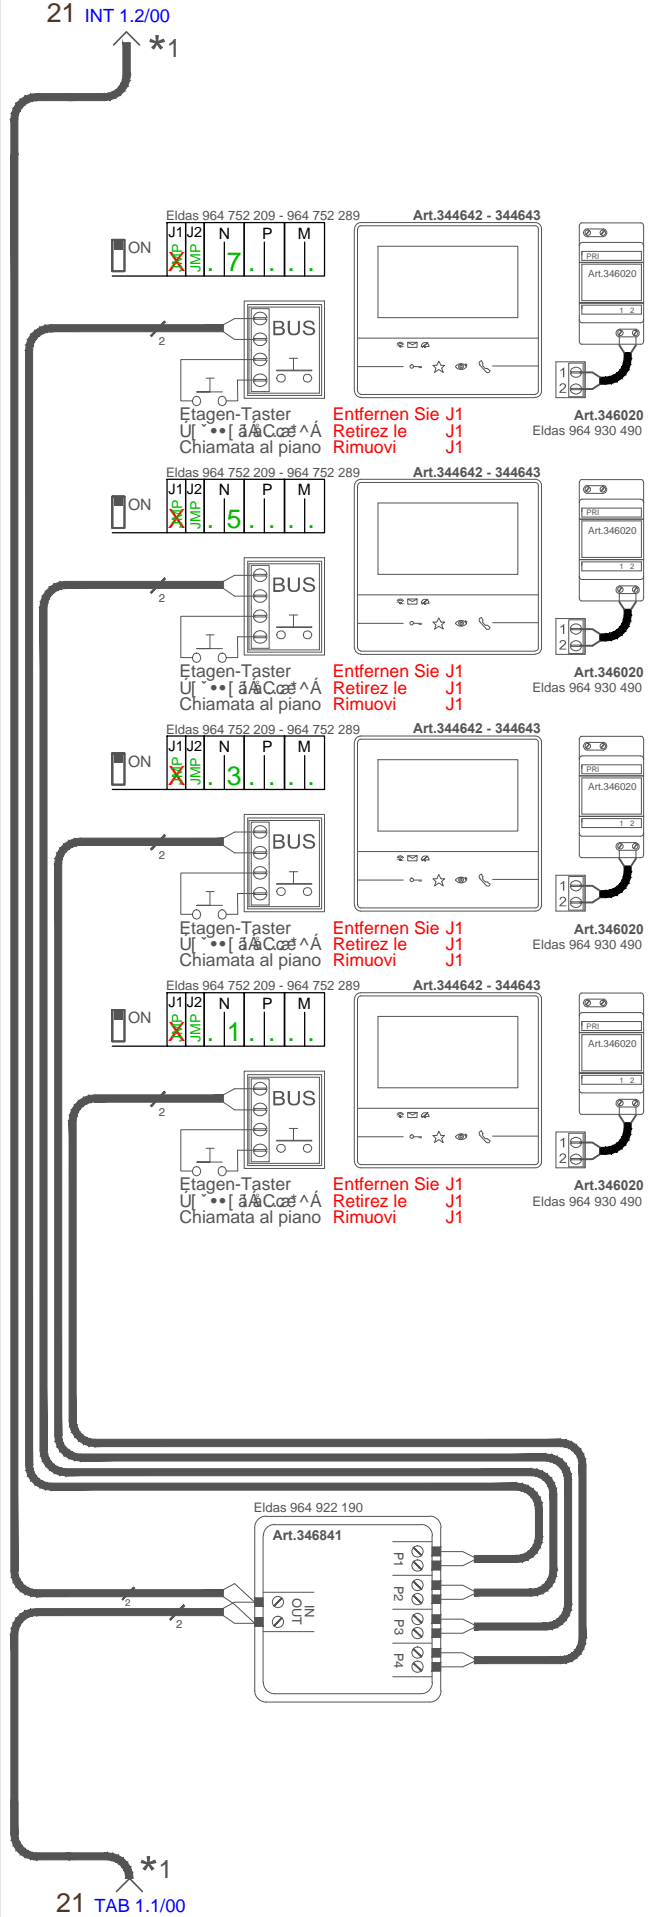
21 INT 1.2/00
*1

Eldas 964 752 209 - 964 752 289
Art.344642 - 344643
ON
J1 J2 N P M
JMP JMP 7
PRI
Art.346020
1 2
BUS
2
1
2
Etagen-Taster
U[ ˇ••[ ãÂCæ ^Á
Chiamata al piano
Entfernen Sie J1
Retirez le J1
Rimuovi J1
Art.346020
Eldas 964 930 490

Eldas 964 752 209 - 964 752 289
Art.344642 - 344643
ON
J1 J2 N P M
JMP JMP 5
PRI
Art.346020
1 2
BUS
2
1
2
Etagen-Taster
U[ ˇ••[ ãÂCæ ^Á
Chiamata al piano
Entfernen Sie J1
Retirez le J1
Rimuovi J1
Art.346020
Eldas 964 930 490

Eldas 964 752 209 - 964 752 289
Art.344642 - 344643
ON
J1 J2 N P M
JMP JMP 3
PRI
Art.346020
1 2
BUS
2
1
2
Etagen-Taster
U[ ˇ••[ ãÂCæ ^Á
Chiamata al piano
Entfernen Sie J1
Retirez le J1
Rimuovi J1
Art.346020
Eldas 964 930 490

Eldas 964 752 209 - 964 752 289
Art.344642 - 344643
ON
J1 J2 N P M
JMP JMP 1
PRI
Art.346020
1 2
BUS
2
1
2
Etagen-Taster
U[ ˇ••[ ãÂCæ ^Á
Chiamata al piano
Entfernen Sie J1
Retirez le J1
Rimuovi J1
Art.346020
Eldas 964 930 490

Eldas 964 922 190
Art.346841
P1
P2
P3
P4
IN
OUT
2
2

*1
21 TAB 1.1/00